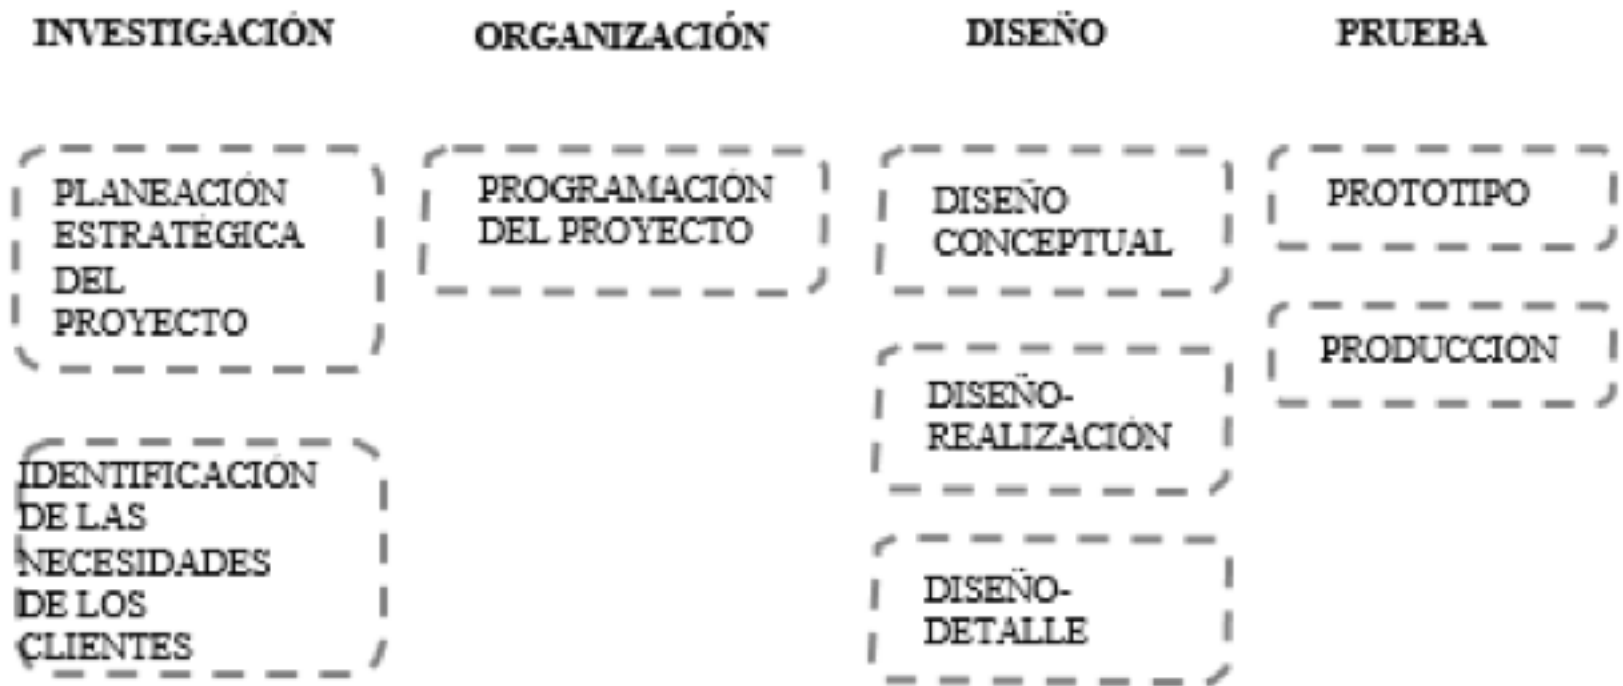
INVESTIGACIÓN

ORGANIZACIÓN

DISEÑO

PRUEBA

PLANEACIÓN ESTRATÉGICA DEL PROYECTO

IDENTIFICACIÓN DE LAS NECESIDADES DE LOS CLIENTES

PROGRAMACIÓN DEL PROYECTO

DISEÑO CONCEPTUAL

DISEÑO-REALIZACIÓN

DISEÑO-DETALLE

PROTOTIPO

PRODUCCION